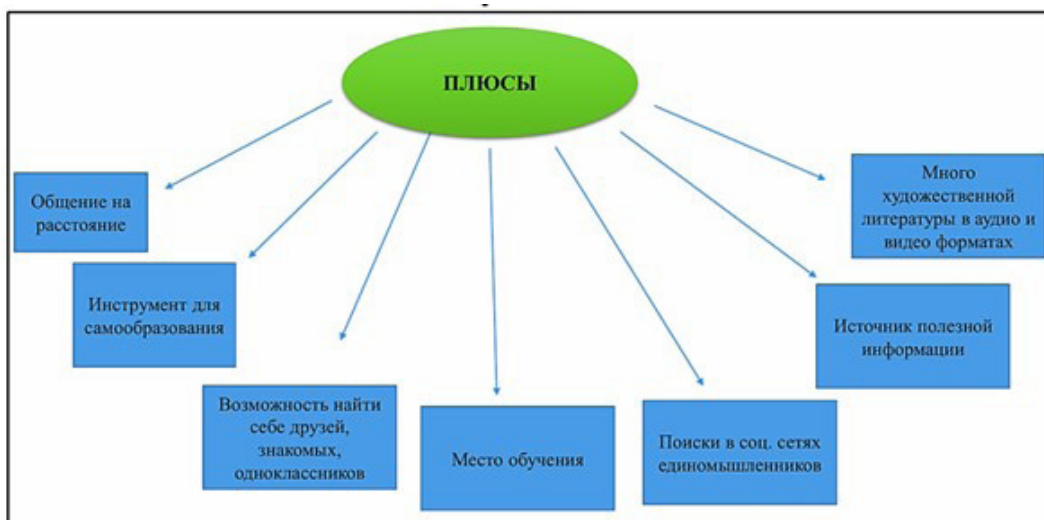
ПЛЮСЫ

Общение на расстояние

Инструмент для самообразования

Возможность найти себе друзей, знакомых, одноклассников

Место обучения

Поиски в соц. сетях единомышленников

Источник полезной информации

Много художественной литературы в аудио и видео форматах